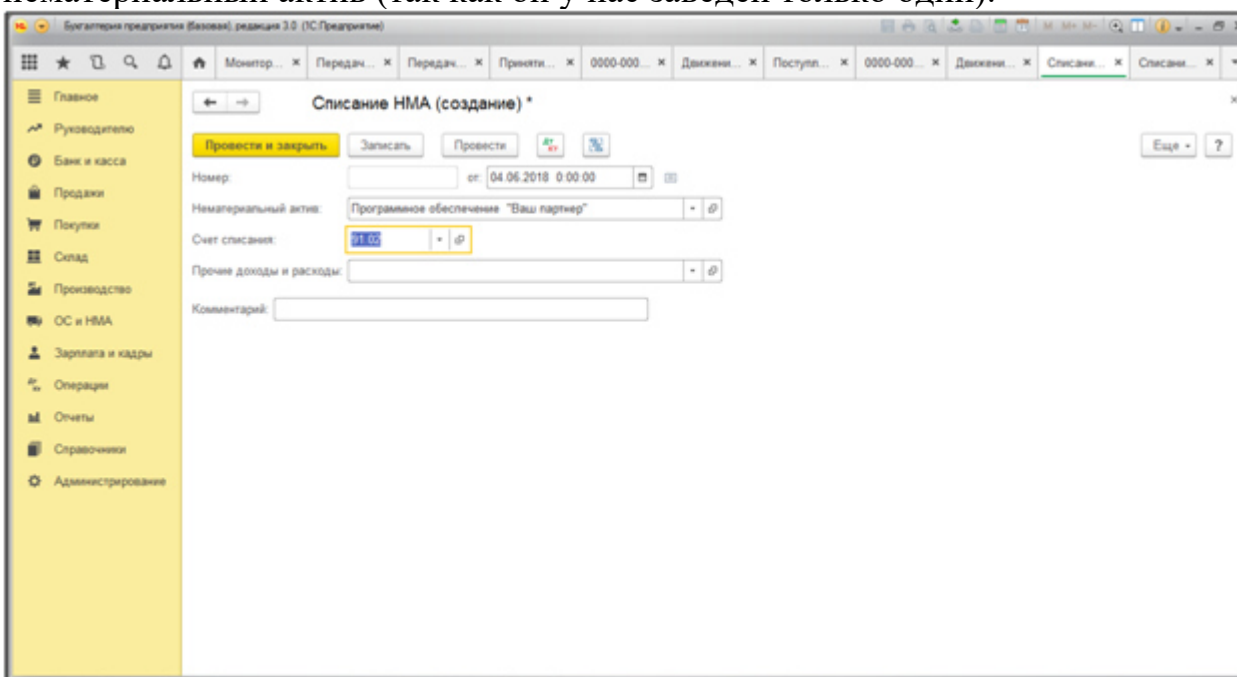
нематериальный актив (так как он у нас заведен только один).

Бухгалтерия предприятия (базовая), редакция 3.0 (1С:Предприятие)

Мониторинг... × Передач... × Передач... × Приняти... × 0000-000... × Движени... × Поступл... × 0000-000... × Движени... × Списани... × Списани... ×

Главное
Руководителю
Банк и касса
Продажи
Покупки
Склад
Производство
ОС и НМА
Зарплата и кадры
Операции
Отчеты
Справочники
Администрирование

Списание НМА (создание) *

Провести и закрыть
Записать
Провести
Еще
?

Номер:
от: 04.06.2018 0:00:00

Нематериальный актив: Программное обеспечение "Ваш партнер"

Счет списания: 91.02

Прочие доходы и расходы:

Комментарий: